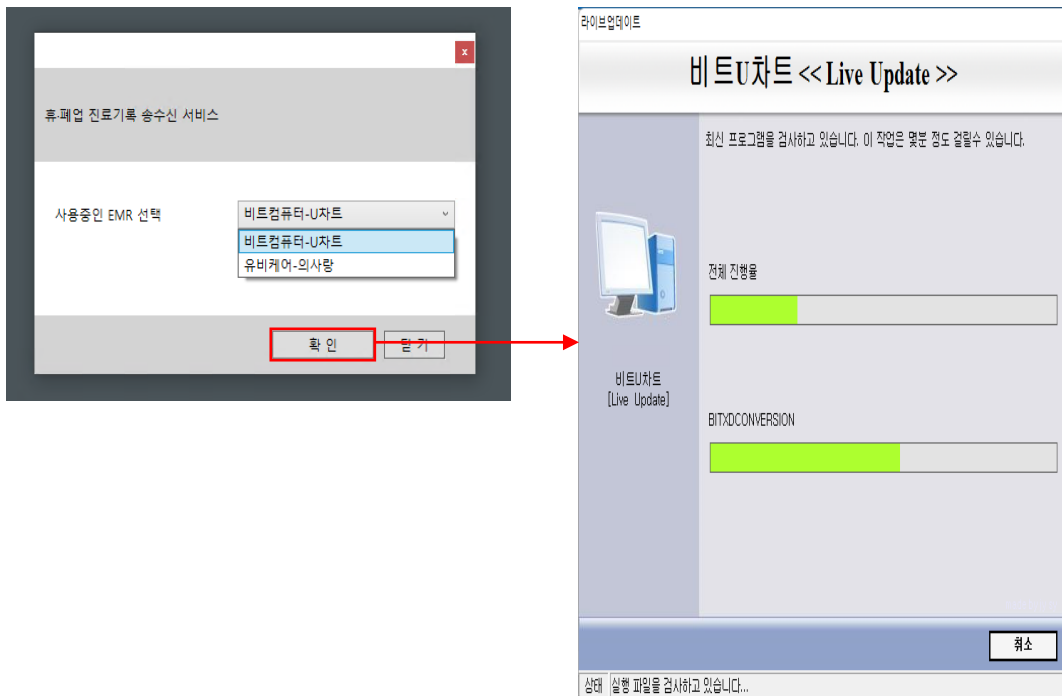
x

휴·폐업 진료기록 송수신 서비스

사용중인 EMR 선택

비트컴퓨터-U차트

비트컴퓨터-U차트

유비케어-의사랑

확 인

닫 기

라이브업데이트

비트U차트 << Live Update >>

최신 프로그램을 검사하고 있습니다. 이 작업은 몇분 정도 걸릴수 있습니다.

전체 진행율

비트U차트
[Live Update]

BITXDCONVERSION

취소

상태 실행 파일을 검사하고 있습니다...